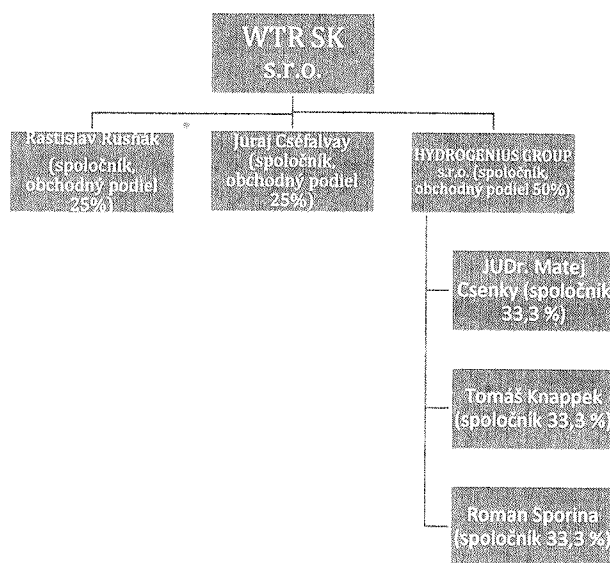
WTR SK s.r.o.

Rastislav Rusnák (spoločník, obchodný podiel 25%)

Juraj Cséfalvay (spoločník, obchodný podiel 25%)

HYDROGENIUS GROUP s.r.o. (spoločník, obchodný podiel 50%)

JUDr. Matej Csenky (spoločník 33,3 %)

Tomáš Knappek (spoločník 33,3 %)

Roman Sporina (spoločník 33,3 %)